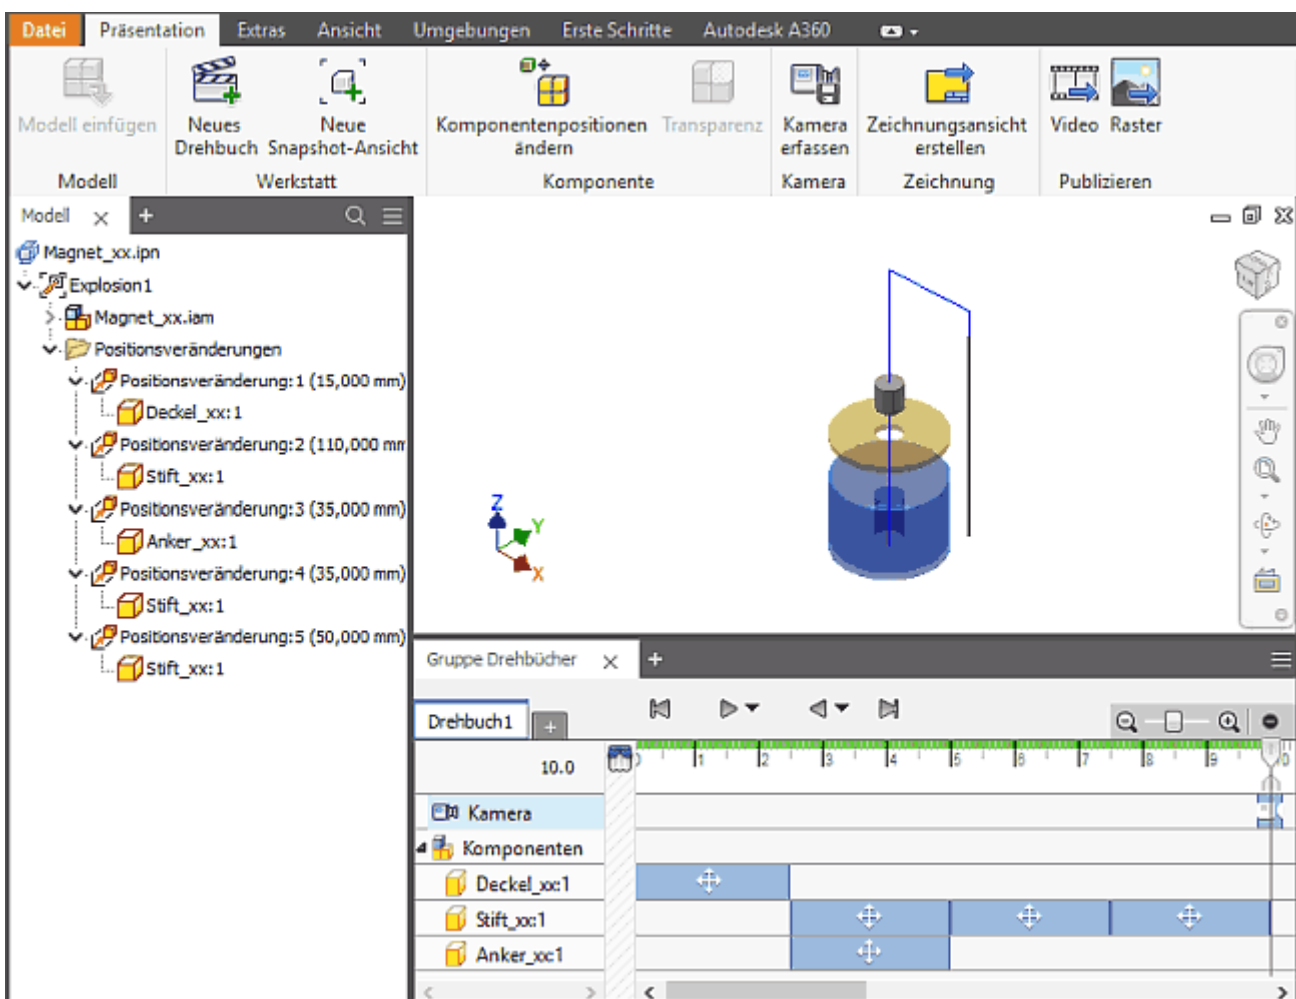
Datei Präsentation Extras Ansicht Umgebungen Erste Schritte Autodesk A360

Modell einfügen
Modell

Neues Drehbuch Neue Snapshot-Ansicht
Werkstatt

Komponentenpositionen ändern Transparenz
Komponente

Kamera erfassen
Kamera

Zeichnungsansicht erstellen
Zeichnung

Video Raster
Publizieren

Modell ×  +

Magnet_xx.ipn
Explosion1
Magnet_xx.iam
Positionsveränderungen
Positionsveränderung:1 (15,000 mm)
Deckel_xx:1
Positionsveränderung:2 (110,000 mm
Stift_xx:1
Positionsveränderung:3 (35,000 mm)
Anker_xx:1
Positionsveränderung:4 (35,000 mm)
Stift_xx:1
Positionsveränderung:5 (50,000 mm)
Stift_xx:1

Z
Y
X

Gruppe Drehbücher × +

Drehbuch1 +

10.0

0 1 2 3 4 5 6 7 8 9 10

Kamera
Komponenten
Deckel_xx:1
Stift_xx:1
Anker_xx:1